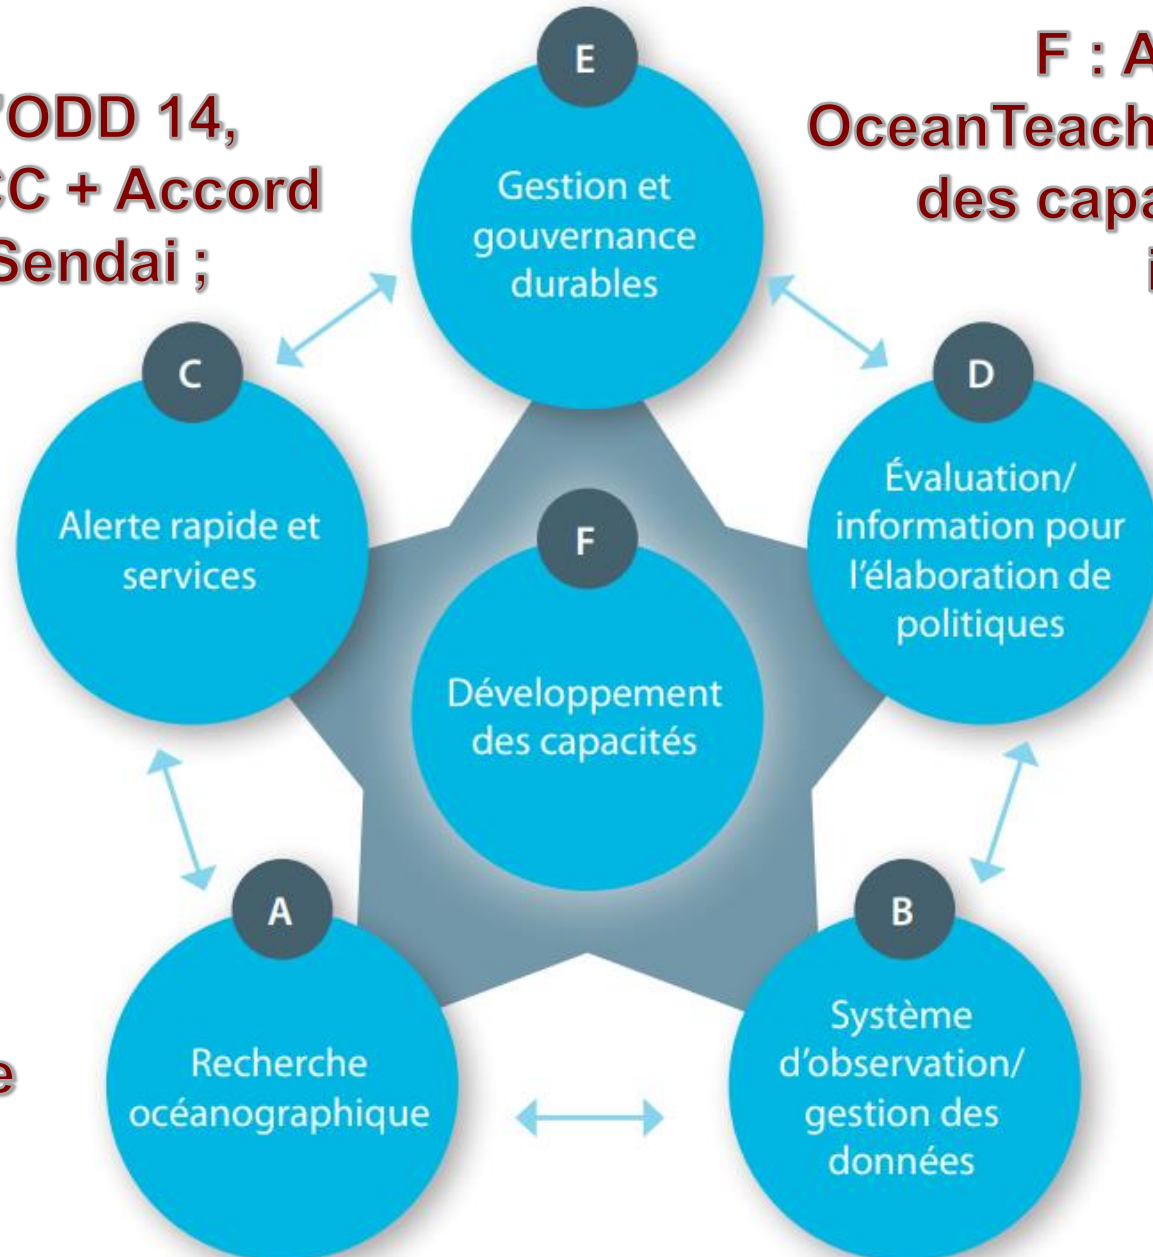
ODD 14,
C + Accord
Sendai ;

F : A
OceanTeach
des capa
i

E
Gestion et gouvernance durables

C
Alerte rapide et services

D
Évaluation/ information pour l'élaboration de politiques

F
Développement des capacités

A
Recherche océanographique

B
Système d'observation/ gestion des données

e